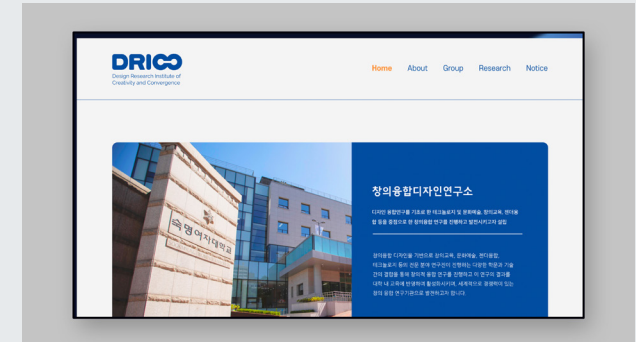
DRICO
Design Research Institute of Creativity and Convergence

Home About Group Research Notice

숙명여자대학교

창의융합디자인연구소

디자인 융합연구를 기초로 한 테크놀로지 및 문화예술, 창의교육, 현대융합 등을 융합으로 한 창의융합 연구를 진행하고 발전시키고자 설립

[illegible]